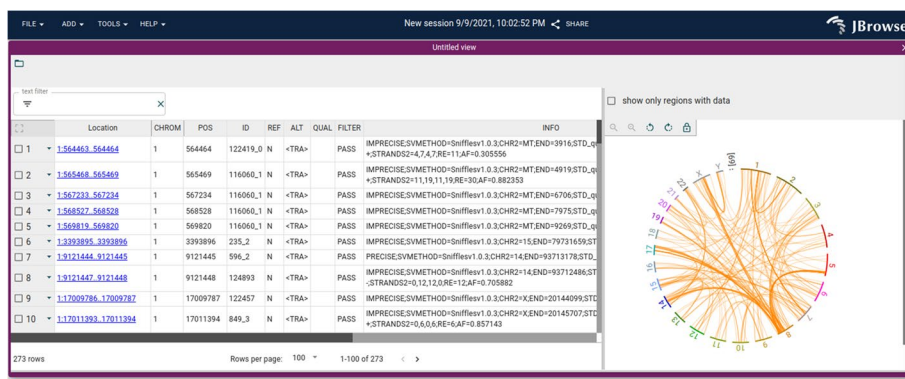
FILE ▾ ADD ▾ TOOLS ▾ HELP ▾

New session 9/9/2021, 10:02:52 PM SHARE

JBrowse

Untitled view

text filter

show only regions with data

| | | Location | CHROM | POS | ID | REF | ALT | QUAL | FILTER | INFO |
|---|---|---|---|---|---|---|---|---|---|---|
| 1 | ▾ | 1:564463..564464 | 1 | 564464 | 122419_0 | N | <TRA> | | PASS | IMPRECISE;SVMETHOD=Snifflesv1.0.3;CHR2=MT;END=3916;STD_qu +;STRANDS2=4,7,4,7;RE=11;AF=0.305556 |
| 2 | ▾ | 1:565468..565469 | 1 | 565469 | 116060_1 | N | <TRA> | | PASS | IMPRECISE;SVMETHOD=Snifflesv1.0.3;CHR2=MT;END=4919;STD_qu +;STRANDS2=11,19,11,19;RE=30;AF=0.882353 |
| 3 | ▾ | 1:567233..567234 | 1 | 567234 | 116060_1 | N | <TRA> | | PASS | IMPRECISE;SVMETHOD=Snifflesv1.0.3;CHR2=MT;END=6706;STD_qu |
| 4 | ▾ | 1:568527..568528 | 1 | 568528 | 116060_1 | N | <TRA> | | PASS | IMPRECISE;SVMETHOD=Snifflesv1.0.3;CHR2=MT;END=7975;STD_qu |
| 5 | ▾ | 1:569819..569820 | 1 | 569820 | 116060_1 | N | <TRA> | | PASS | IMPRECISE;SVMETHOD=Snifflesv1.0.3;CHR2=MT;END=9269;STD_qu |
| 6 | ▾ | 1:3393895..3393896 | 1 | 3393896 | 235_2 | N | <TRA> | | PASS | IMPRECISE;SVMETHOD=Snifflesv1.0.3;CHR2=15;END=79731659;ST |
| 7 | ▾ | 1:9121444..9121445 | 1 | 9121445 | 596_2 | N | <TRA> | | PASS | PRECISE;SVMETHOD=Snifflesv1.0.3;CHR2=14;END=93713178;STD_ |
| 8 | ▾ | 1:9121447..9121448 | 1 | 9121448 | 124893 | N | <TRA> | | PASS | IMPRECISE;SVMETHOD=Snifflesv1.0.3;CHR2=14;END=93712486;ST -;STRANDS2=0,12,12,0;RE=12;AF=0.705882 |
| 9 | ▾ | 1:17009786..17009787 | 1 | 17009787 | 122457 | N | <TRA> | | PASS | IMPRECISE;SVMETHOD=Snifflesv1.0.3;CHR2=X;END=20144099;STD |
| 10 | ▾ | 1:17011393..17011394 | 1 | 17011394 | 849_3 | N | <TRA> | | PASS | IMPRECISE;SVMETHOD=Snifflesv1.0.3;CHR2=X;END=20145707;STD +;STRANDS2=6,0,6,6;RE=6;AF=0.857143 |

273 rows Rows per page: 100 ▾ 1-100 of 273

1 2 3 4 5 6 7 8 9 10 11 12 13 14 15 16 17 18 19 20 21 22 X Y [69]